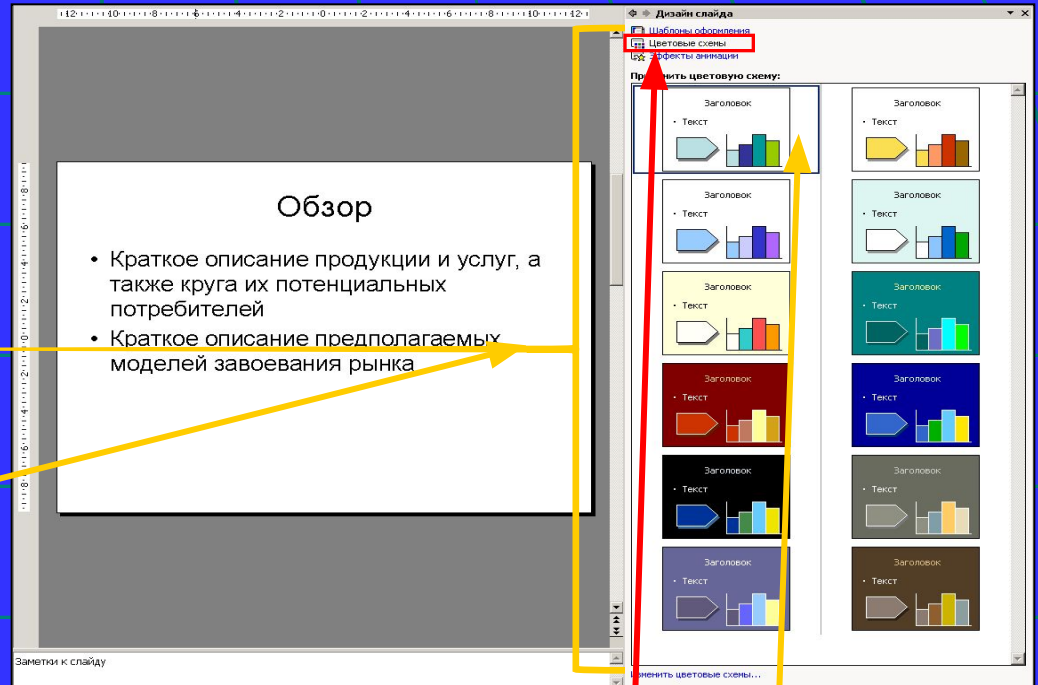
Обзор

• Краткое описание продукции и услуг, а также круга их потенциальных потребителей
• Краткое описание предполагаемых моделей завоевания рынка

Заметки к слайду

Дизайн слайда
Шаблоны оформления
Цветовые схемы
Эффекты анимации
Применить цветовую схему:

Заголовок
• Текст

Заголовок
• Текст

Заголовок
• Текст

Заголовок
• Текст

Заголовок
• Текст

Заголовок
• Текст

Заголовок
• Текст

Заголовок
• Текст

Заголовок
• Текст

Заголовок
• Текст

Заголовок
• Текст

Заголовок
• Текст

Изменить цветовые схемы...